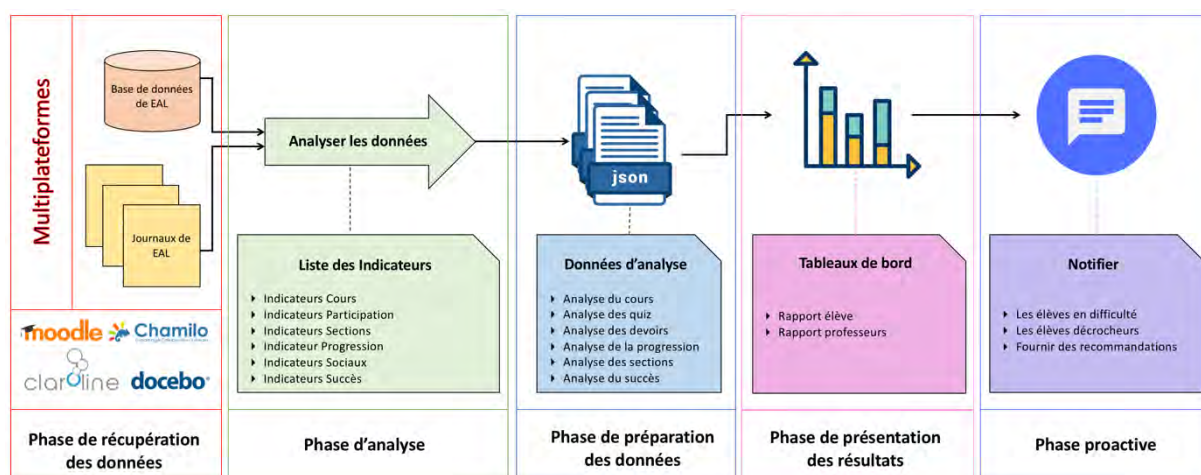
Multiplateformes

Base de données de EAL

Journaux de EAL

moodle Chamilo

claroline docebo

Phase de récupération des données

Analyser les données

Liste des Indicateurs

- Indicateurs Cours
- Indicateurs Participation
- Indicateurs Sections
- Indicateur Progression
- Indicateurs Sociaux
- Indicateurs Succès

Phase d'analyse

json

Données d'analyse

- Analyse du cours
- Analyse des quiz
- Analyse des devoirs
- Analyse de la progression
- Analyse des sections
- Analyse du succès

Phase de préparation des données

Tableaux de bord

- Rapport élève
- Rapport professeurs

Phase de présentation des résultats

Notifier

- Les élèves en difficulté
- Les élèves décrocheurs
- Fournir des recommandations

Phase proactive